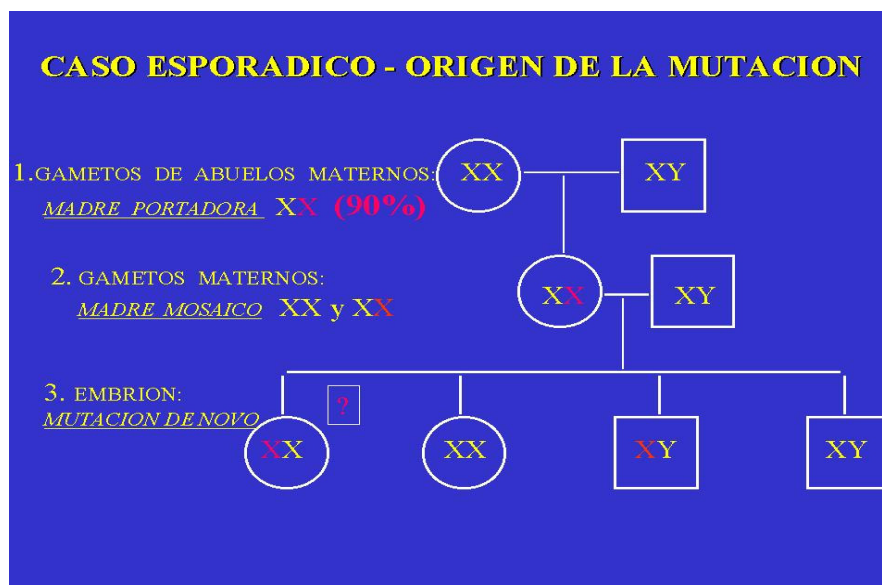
CASO ESPORADICO - ORIGEN DE LA MUTACION

1. GAMETOS DE ABUELOS MATERNOS:
MADRE PORTADORA XX (90%)

XX XY

2. GAMETOS MATERNOS:
MADRE MOSAICO XX y XX

XX XY

3. EMBRION:
MUTACION DE NOVO

?

XX XX XY XY